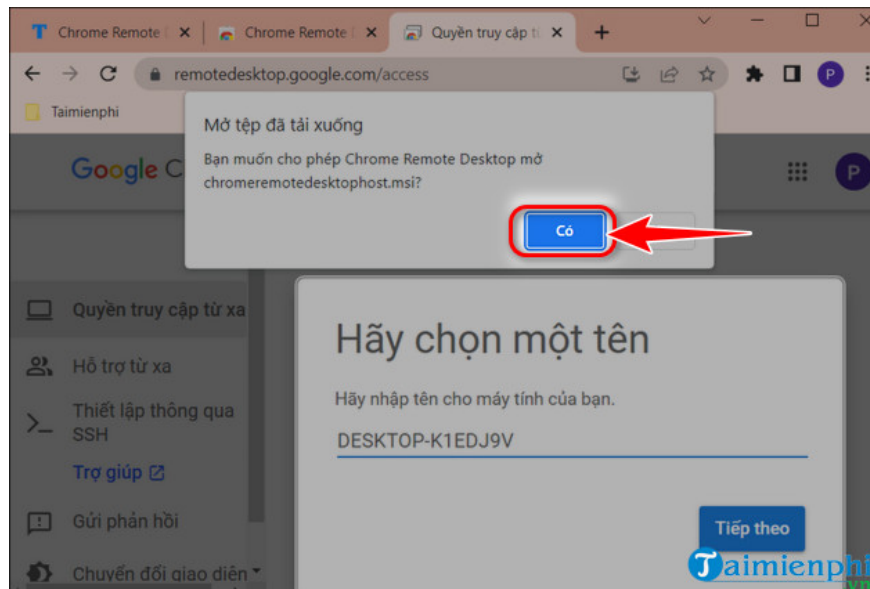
Chrome Remote
Chrome Remote
Quyền truy cập t
remotedesktop.google.com/access
Taimienphi
Mở tệp đã tải xuống
Bạn muốn cho phép Chrome Remote Desktop mở chromeremotedesktophost.msi?
Có
Google C
P
Quyền truy cập từ xa
Hỗ trợ từ xa
Thiết lập thông qua SSH
Trợ giúp
Gửi phản hồi
Chuyển đổi giao diện
Hãy chọn một tên
Hãy nhập tên cho máy tính của bạn.
DESKTOP-K1EDJ9V
Tiếp theo
Taimienphi